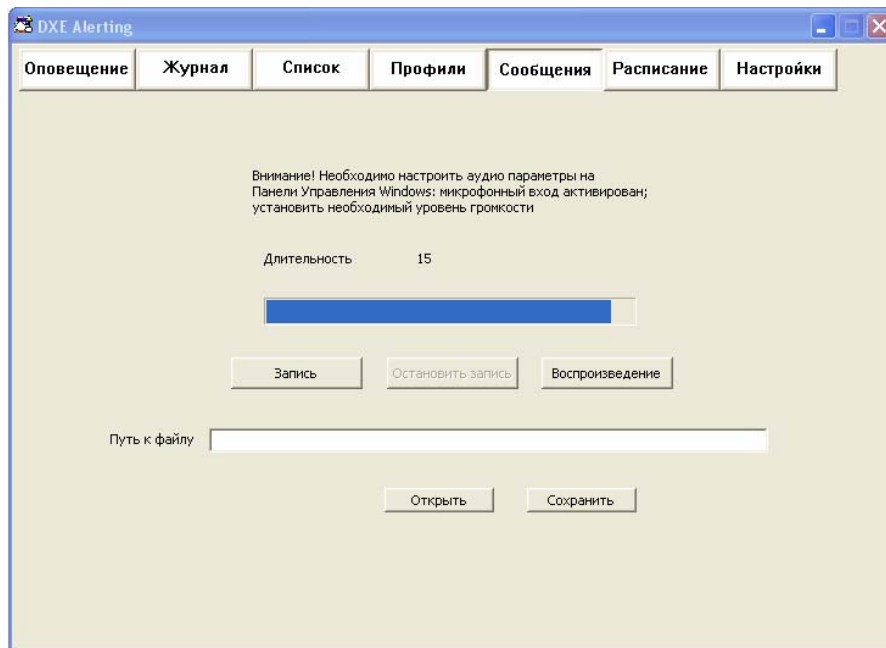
DXE Alerting

Оповещение | Журнал | Список | Профили | Сообщения | Расписание | Настройки

Внимание! Необходимо настроить аудио параметры на Панели Управления Windows: микрофонный вход активирован; установить необходимый уровень громкости

Длительность 15

Запись
Остановить запись
Воспроизведение

Путь к файлу

Открыть
Сохранить